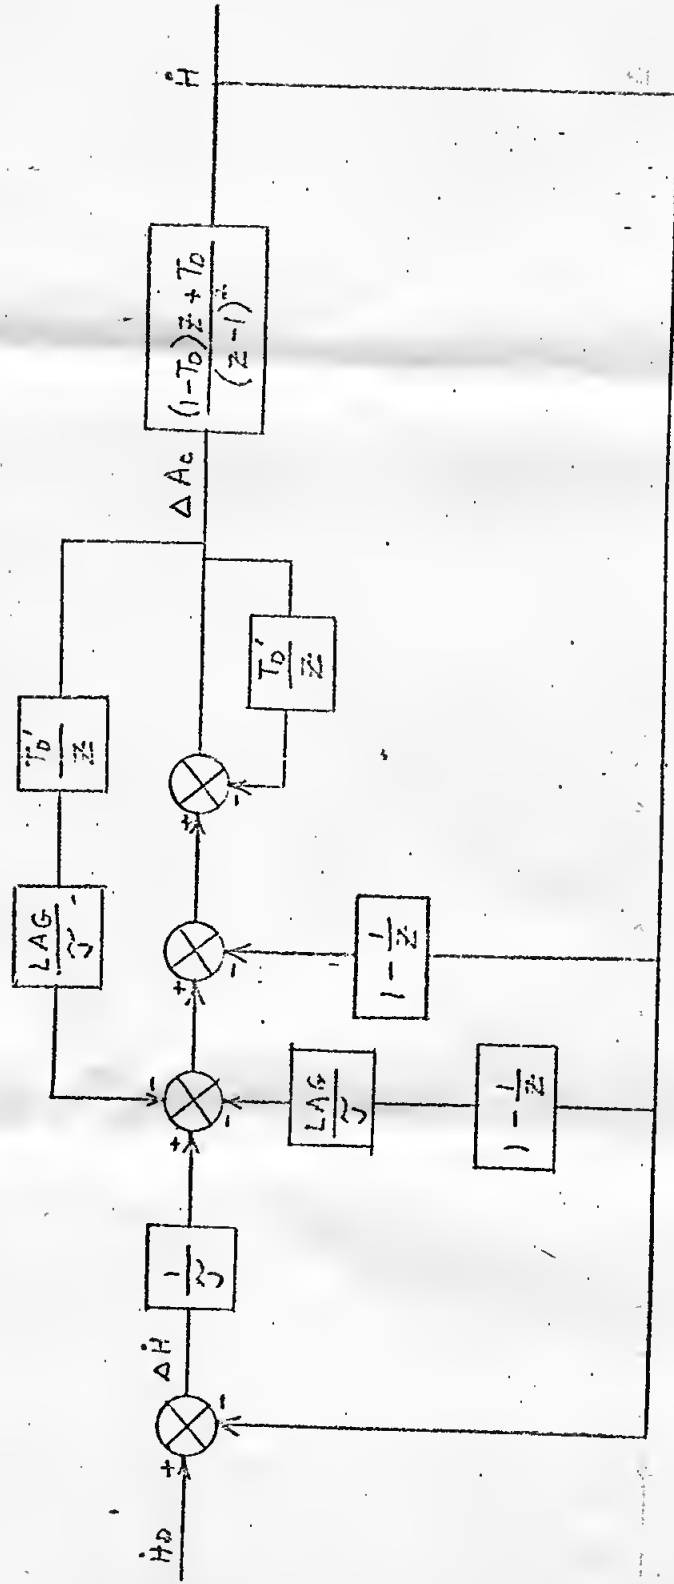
$\dot{H}_D$
+
-
$\Delta\dot{H}$
$\frac{1}{\gamma}$
+
-
-
$\frac{LAG}{\gamma'}$
$\frac{T_D'}{z}$
$\frac{LAG}{\gamma}$
$1-\frac{1}{z}$
+
-
$1-\frac{1}{z}$
+
-
$\frac{T_D'}{z}$
$\Delta A_c$
$\frac{(1-T_D)z+T_D}{(z-1)^2}$
$\dot{H}$